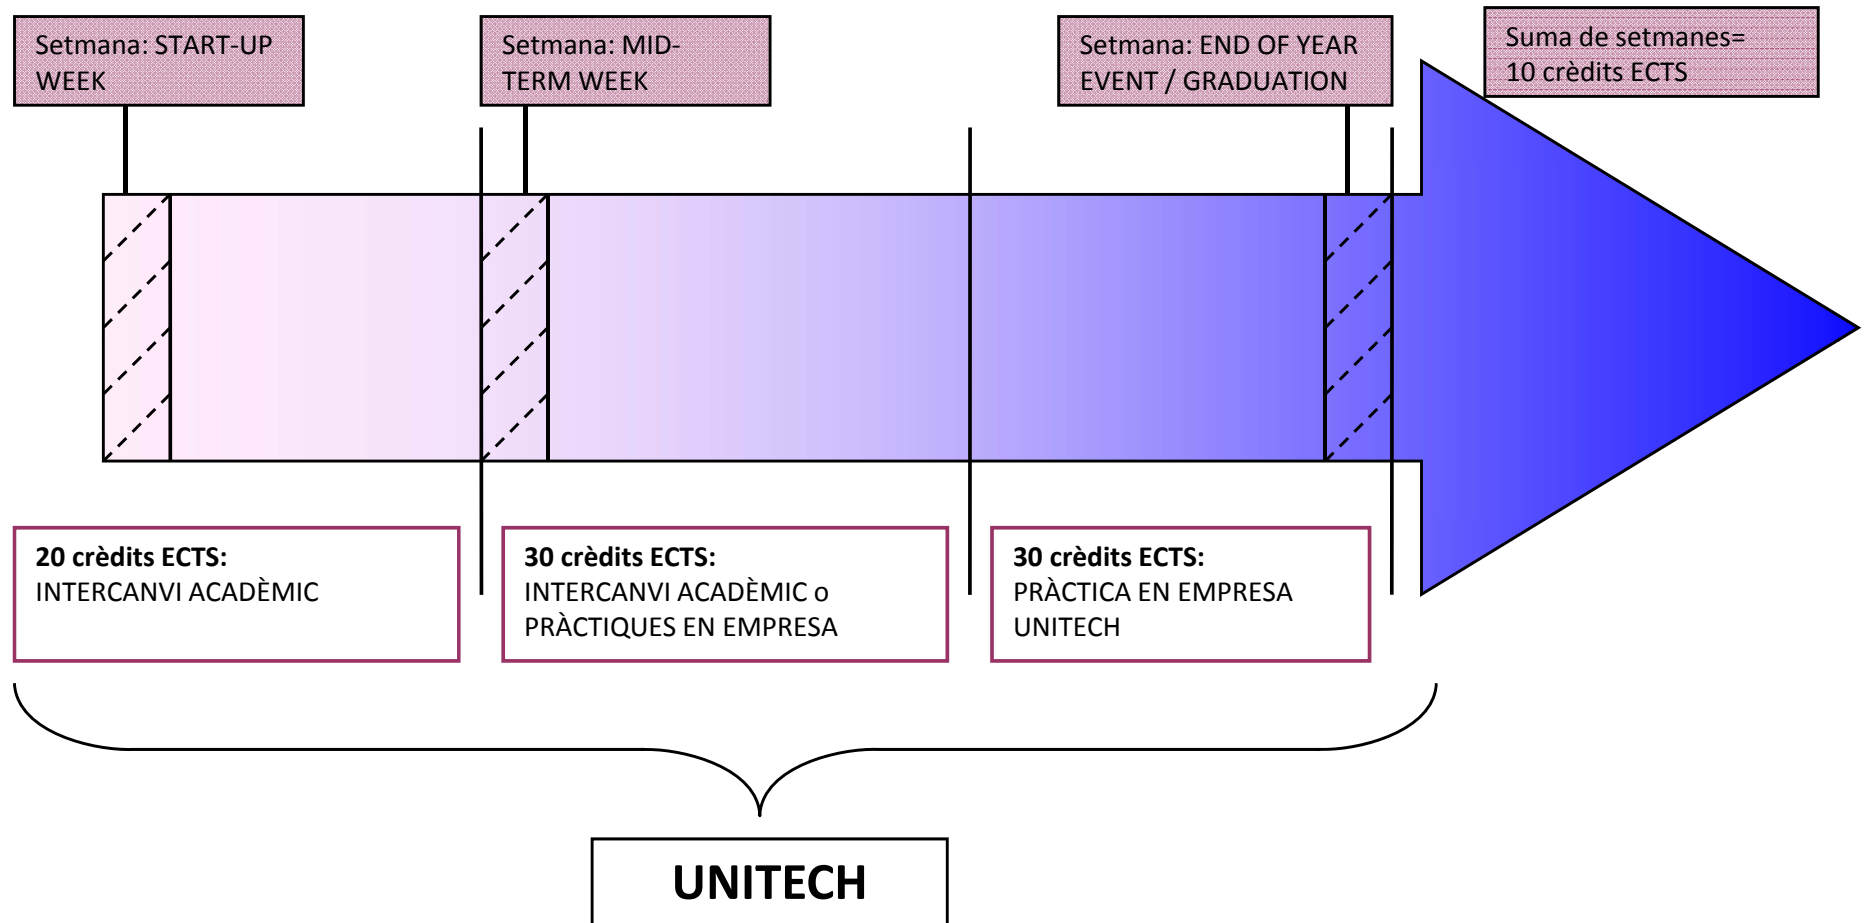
Setmana: START-UP WEEK

Setmana: MID-TERM WEEK

Setmana: END OF YEAR EVENT / GRADUATION

Suma de setmanes= 10 crèdits ECTS

**20 crèdits ECTS:**
INTERCANVI ACADÈMIC

**30 crèdits ECTS:**
INTERCANVI ACADÈMIC o PRÀCTIQUES EN EMPRESA

**30 crèdits ECTS:**
PRÀCTICA EN EMPRESA UNITECH

UNITECH